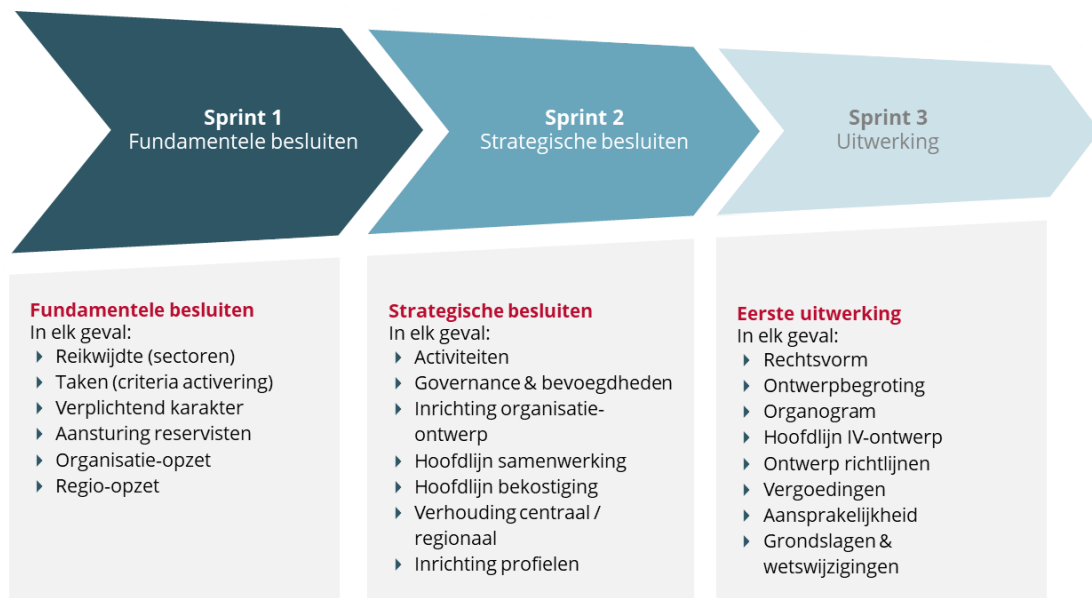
Sprint 1
Fundamentele besluiten

Sprint 2
Strategische besluiten

Sprint 3
Uitwerking

Fundamentele besluiten
In elk geval:
- Reikwijdte (sectoren)
- Taken (criteria activering)
- Verplichtend karakter
- Aansturing reservisten
- Organisatie-opzet
- Regio-opzet

Strategische besluiten
In elk geval:
- Activiteiten
- Governance & bevoegdheden
- Inrichting organisatie-ontwerp
- Hoofdlijn samenwerking
- Hoofdlijn bekostiging
- Verhouding centraal / regionaal
- Inrichting profielen

Eerste uitwerking
In elk geval:
- Rechtsvorm
- Ontwerpbegroting
- Organogram
- Hoofdlijn IV-ontwerp
- Ontwerp richtlijnen
- Vergoedingen
- Aansprakelijkheid
- Grondslagen & wetswijzigingen